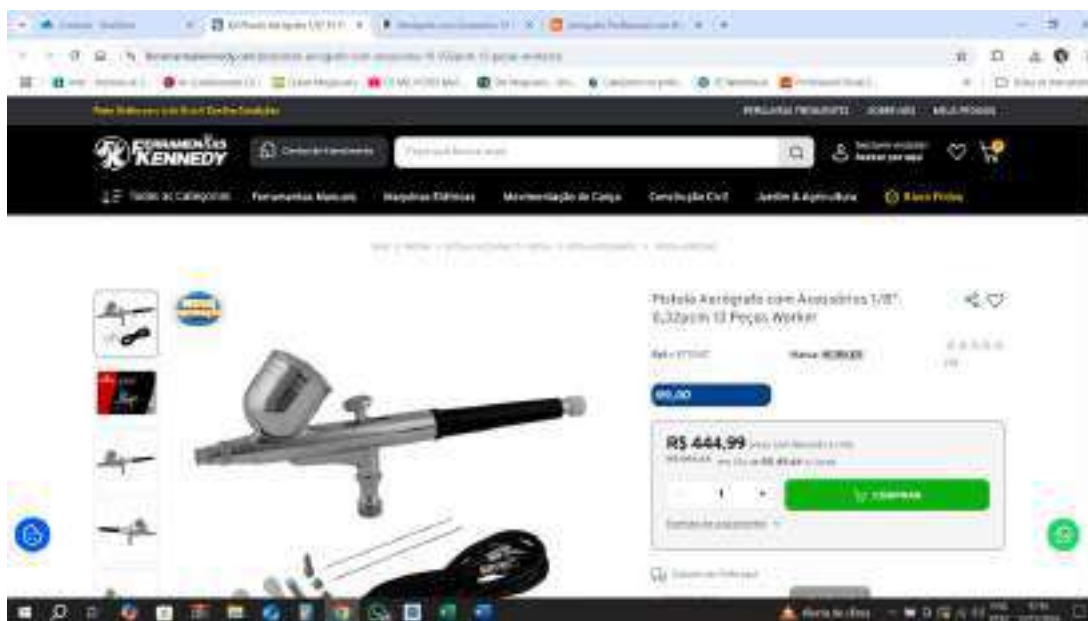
FERRAMENTAS KENNEDY

Todas as Categorias Ferramentas Manuais Máquinas Elétricas Movimentação de Carga Construção Civil Jardim & Agricultura

Pistola Aerógrafo com Acessórios 1/8" 0,32pcm 13 Peças Worker

R$ 444,99

1

COMPRAR